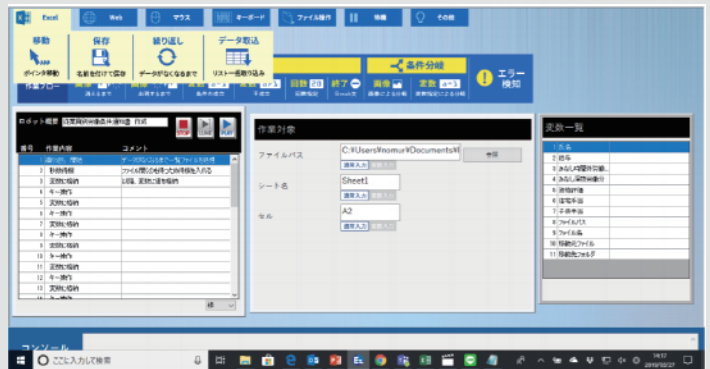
Excel
Web
マウス
キーボード
ファイル操作
待機
その他

移動
ポイント移動

保存
名前を付けて保存

繰り返し
データがなくなるまで

データ取込
リストへ一括取り込み

条件分岐

作業フロー

回数 20
終了
画像
変数
エラー検知

ロボット概要
読書管理の書籍名取得 作成
STOP
SLOW
PLAY

| 番号 | 作業内容 | コメント |
|---|---|---|
| 1 | 繰り返し開始 | データがなくなるまで一覧ファイルを処理 |
| 2 | 移動(手動) | ファイル開いた時得た情報を入れる |
| 3 | 変数に格納 | 以降、変数に値を格納 |
| 4 | キー操作 | |
| 5 | 変数に格納 | |
| 6 | キー操作 | |
| 7 | 変数に格納 | |
| 8 | キー操作 | |
| 9 | 変数に格納 | |
| 10 | キー操作 | |
| 11 | 変数に格納 | |
| 12 | 変数に格納 | |
| 13 | 変数に格納 | |
| 14 | キー操作 | |

作業対象
ファイルパス
C:¥Users¥nomur¥Documents¥
参照
シート名
Sheet1
セル
A2

変数一覧
1 氏名
2 部署
3 お試し期間中の…
4 お試し期間中の…
5 退職手続
6 住宅手当
7 子供手当
8 ファイルパス
9 ファイル名
10 移動元ファイル
11 移動先フォルダ

コンソール

ここに入力して検索
14:37
2019/02/27